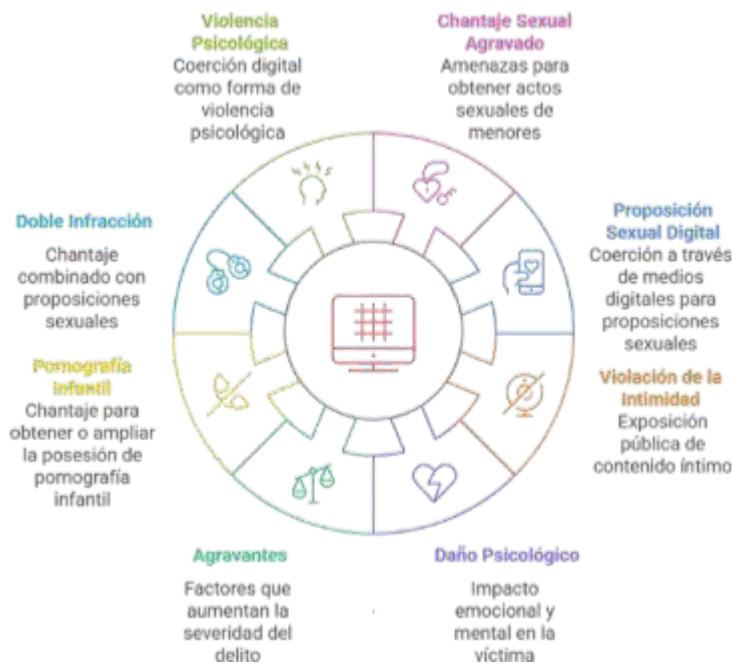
Violencia Psicológica
Coerción digital como forma de violencia psicológica

Chantaje Sexual Agravado
Amenazas para obtener actos sexuales de menores

Doble Infracción
Chantaje combinado con proposiciones sexuales

Proposición Sexual Digital
Coerción a través de medios digitales para proposiciones sexuales

Pornografía Infantil
Chantaje para obtener o ampliar la posesión de pornografía infantil

Violación de la Intimidad
Exposición pública de contenido íntimo

Agravantes
Factores que aumentan la severidad del delito

Daño Psicológico
Impacto emocional y mental en la víctima